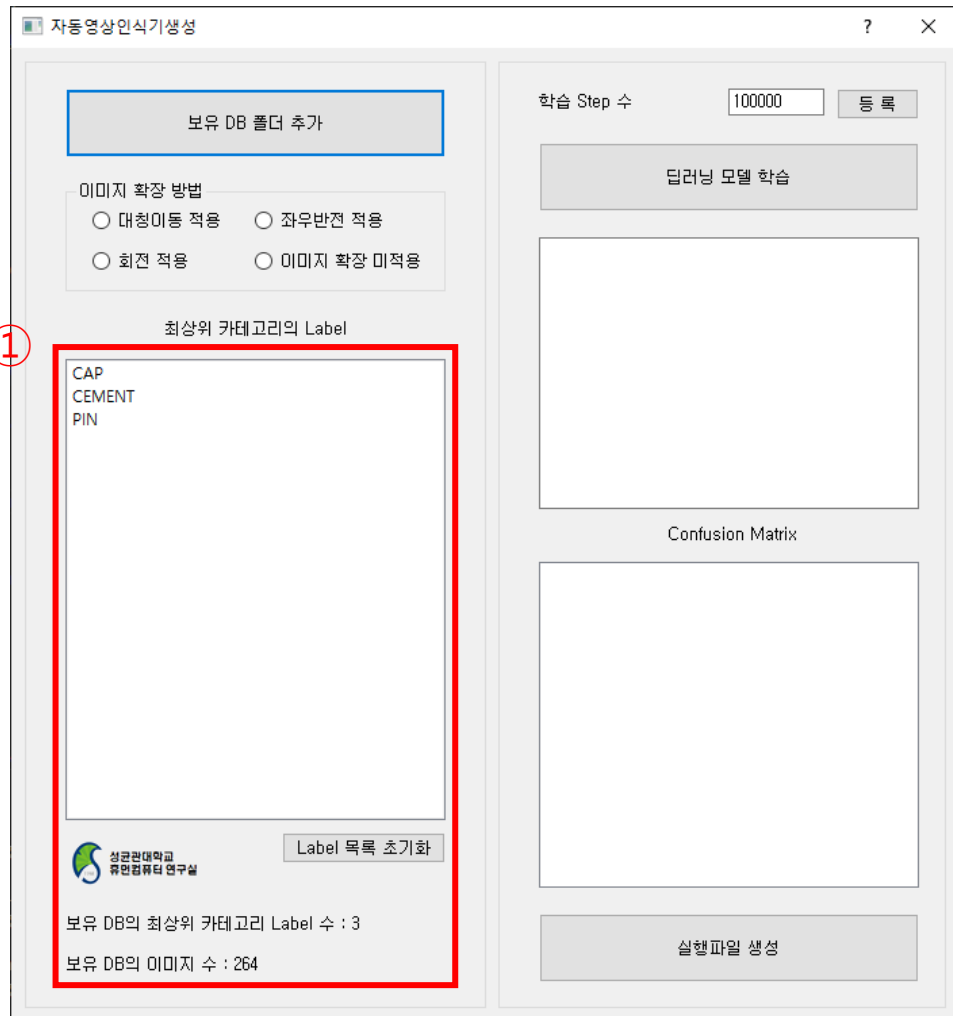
자동영상인식기생성

?

보유 DB 폴더 추가

이미지 확장 방법
대칭이동 적용
좌우반전 적용
회전 적용
이미지 확장 미적용

최상위 카테고리의 Label

①

CAP
CEMENT
PIN

Label 목록 초기화

성균관대학교
휴먼컴퓨터 연구실

보유 DB의 최상위 카테고리 Label 수 : 3

보유 DB의 이미지 수 : 264

학습 Step 수
100000
등 록

딥러닝 모델 학습

Confusion Matrix

실행파일 생성